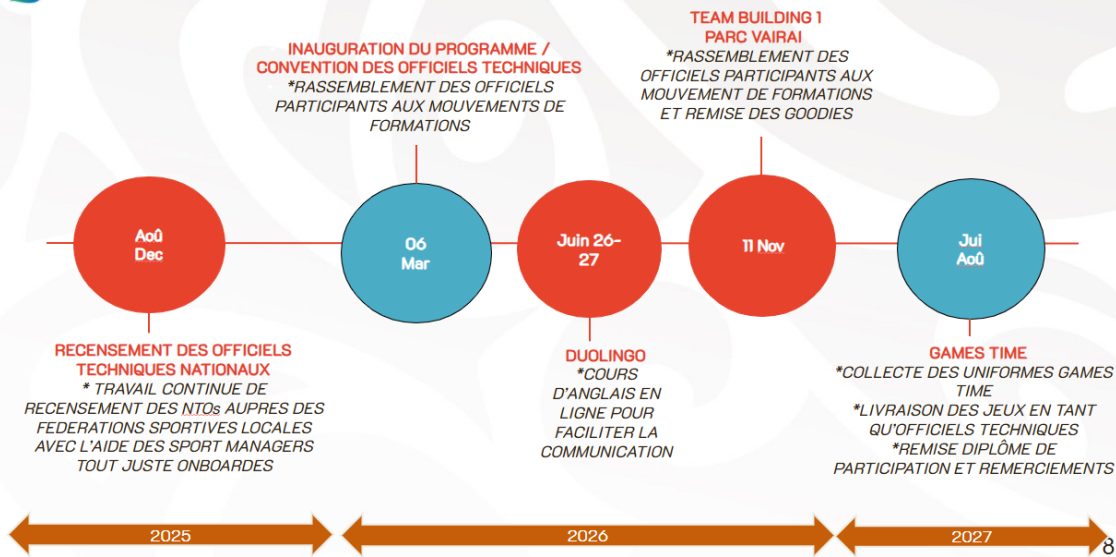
INAUGURATION DU PROGRAMME / CONVENTION DES OFFICIELS TECHNIQUES
*RASSEMBLEMENT DES OFFICIELS PARTICIPANTS AUX MOUVEMENTS DE FORMATIONS

TEAM BUILDING 1
PARC VAIRAI
*RASSEMBLEMENT DES OFFICIELS PARTICIPANTS AUX MOUVEMENT DE FORMATIONS ET REMISE DES GOODIES

Aoû
Dec

06
Mar

Juin 26-27

11 Nov

Jui
Aoû

RECENSEMENT DES OFFICIELS TECHNIQUES NATIONAUX
* TRAVAIL CONTINUE DE RECENSEMENT DES NTOs AUPRES DES FEDERATIONS SPORTIVES LOCALES AVEC L'AIDE DES SPORT MANAGERS TOUT JUSTE ONBOARDES

DUOLINGO
*COURS D'ANGLAIS EN LIGNE POUR FACILITER LA COMMUNICATION

GAMES TIME
*COLLECTE DES UNIFORMES GAMES TIME
*LIVRAISON DES JEUX EN TANT QU'OFFICIELS TECHNIQUES
*REMISE DIPLÔME DE PARTICIPATION ET REMERCIEMENTS

2025

2026

2027

8